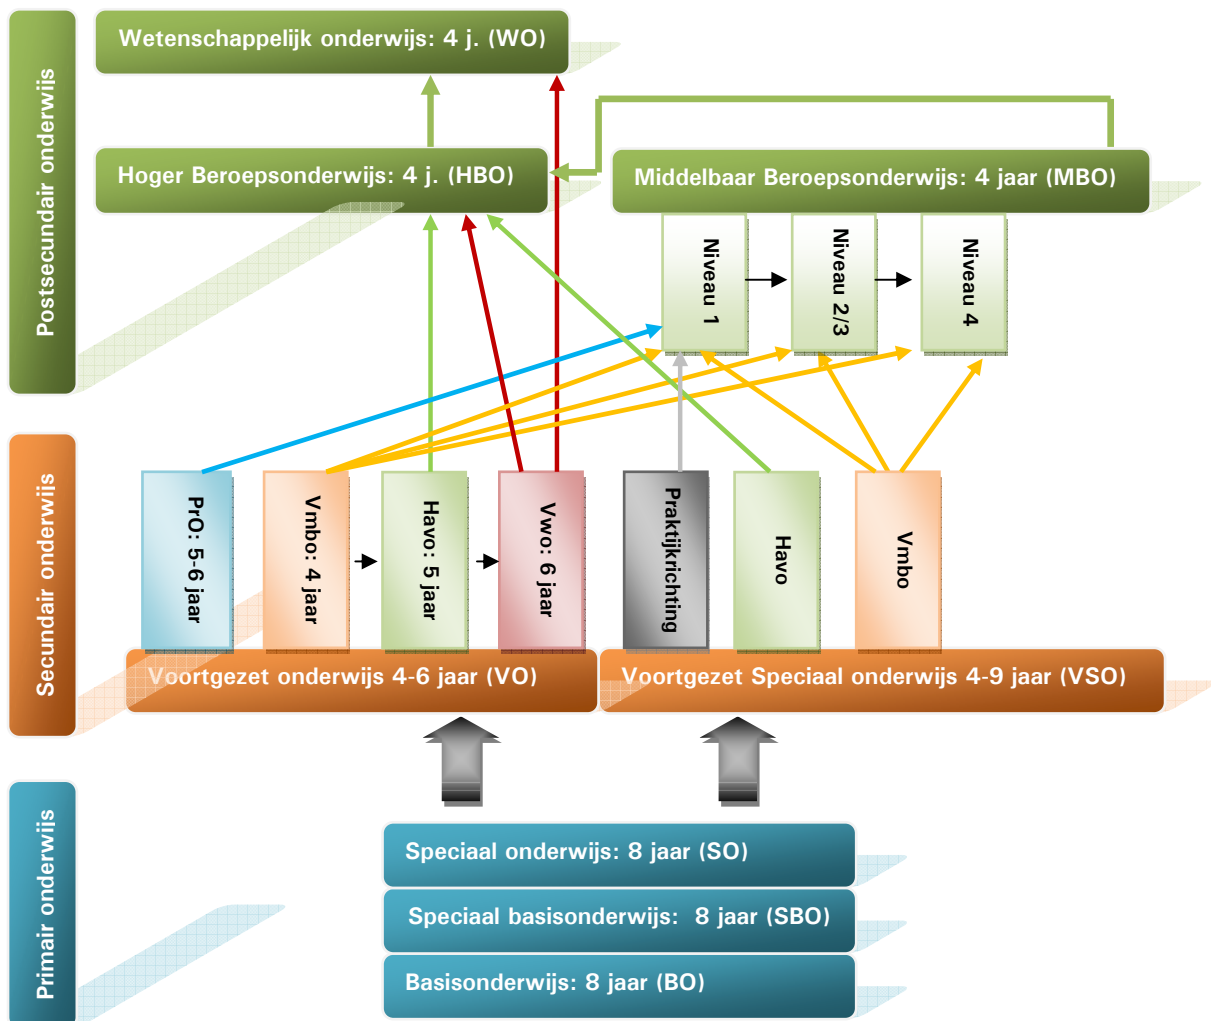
Postsecundair onderwijs

Wetenschappelijk onderwijs: 4 j. (WO)

Hoger Beroepsonderwijs: 4 j. (HBO)

Middelbaar Beroepsonderwijs: 4 jaar (MBO)

Niveau 1

Niveau 2/3

Niveau 4

Secundair onderwijs

PrO: 5-6 jaar

Vmbo: 4 jaar

Havo: 5 jaar

Vwo: 6 jaar

Praktijkrichting

Havo

Vmbo

Voortgezet onderwijs 4-6 jaar (VO)

Voortgezet Speciaal onderwijs 4-9 jaar (VSO)

Primair onderwijs

Speciaal onderwijs: 8 jaar (SO)

Speciaal basisonderwijs: 8 jaar (SBO)

Basisonderwijs: 8 jaar (BO)